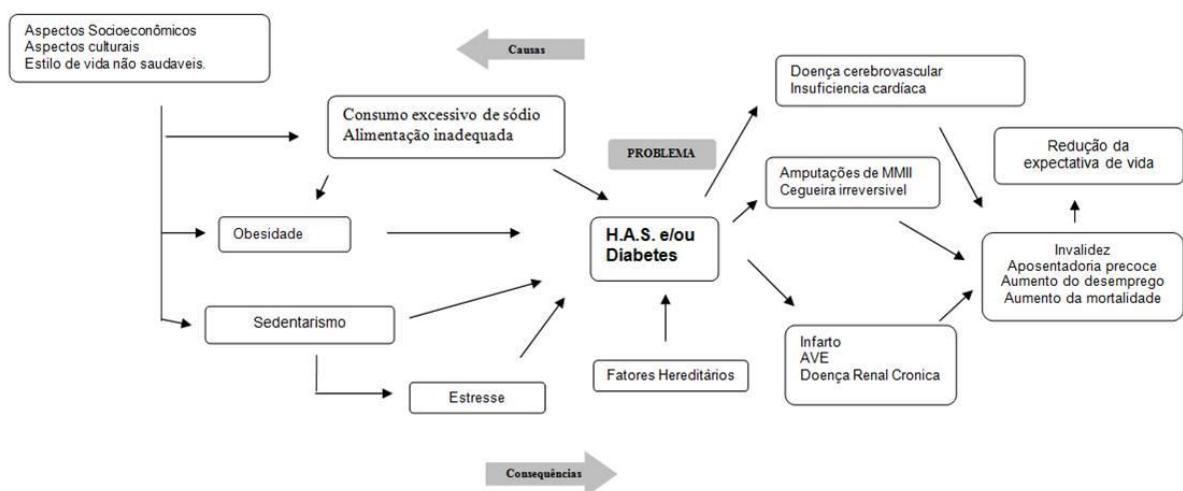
Aspectos Socioeconômicos
Aspectos culturais
Estilo de vida não saudaveis.

Causas

Doença cerebrovascular
Insuficiencia cardíaca

Consumo excessivo de sódio
Alimentação inadequada

PROBLEMA

Redução da expectativa de vida

Amputações de MMII
Cegueira irreversivel

Obesidade

H.A.S. e/ou Diabetes

Invalidez
Aposentadoria precoce
Aumento do desemprego
Aumento da mortalidade

Sedentarismo

Infarto
AVE
Doença Renal Cronica

Fatores Hereditários

Estresse

Consequências